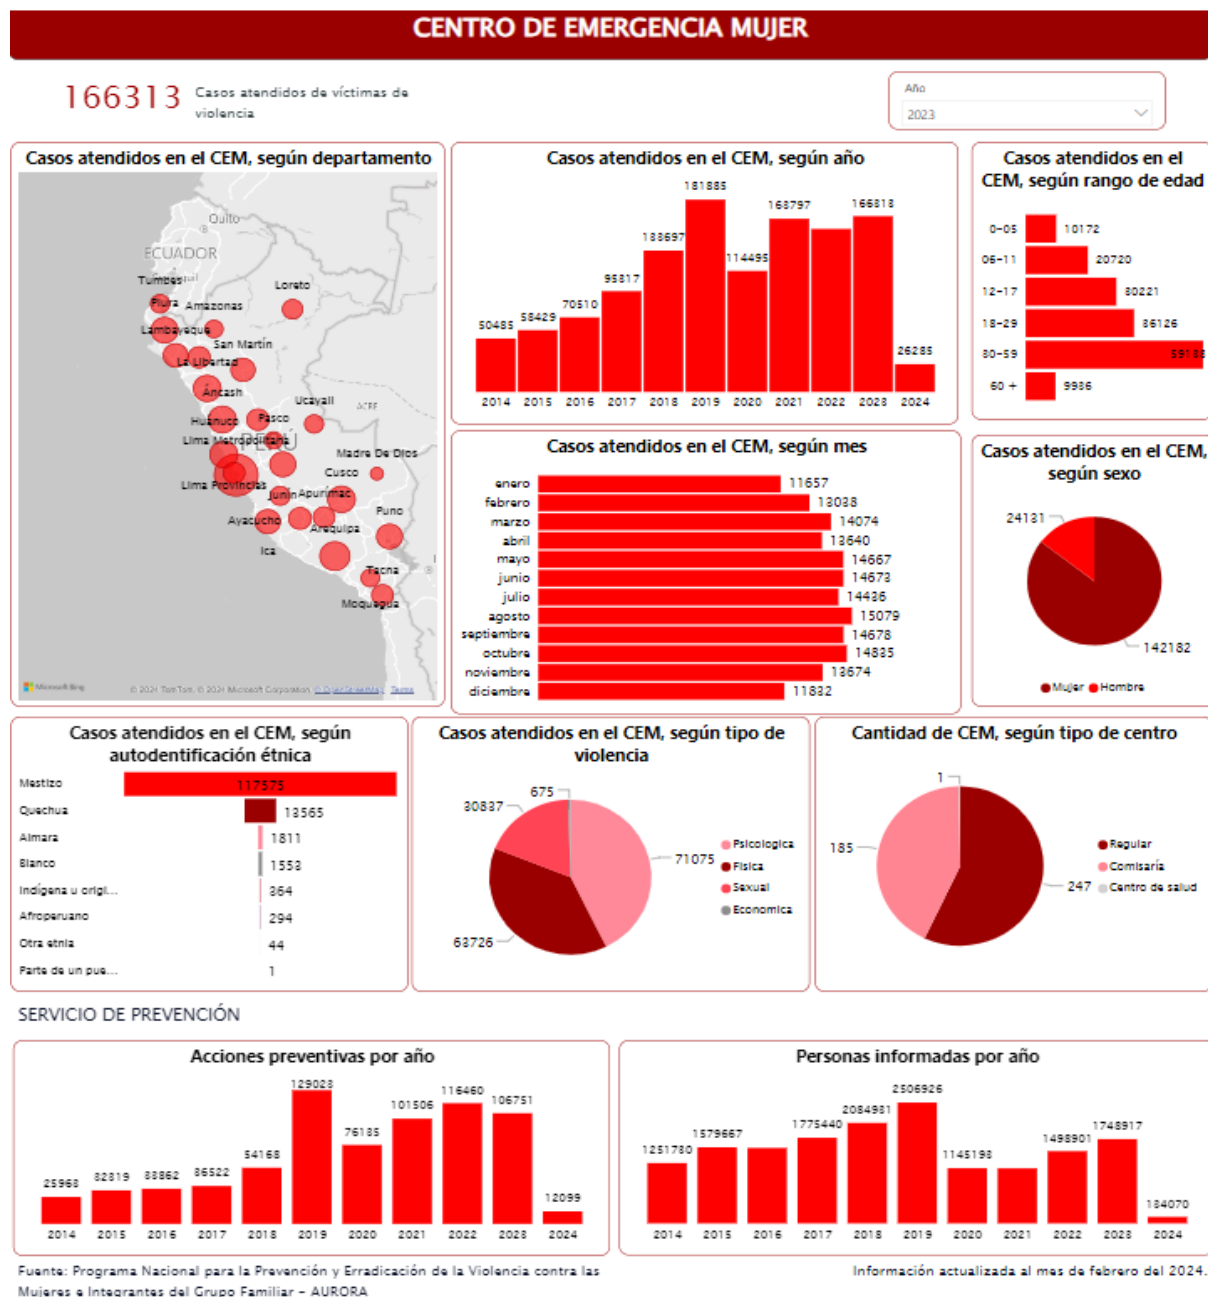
CENTRO DE EMERGENCIA MUJER

166313 Casos atendidos de víctimas de violencia

Año
2023

Casos atendidos en el CEM, según departamento

Quito
ECUADOR
Tumbes
Piura
Amazonas
Loreto
Lambayeque
San Martín
La Libertad
Áncash
Ucayali
Huánuco
Pasco
Lima Metropolitana
Madre De Dios
Cusco
Lima Provincias
Junín
Apurímac
Puno
Ayacucho
Arequipa
Ica
Tacna
Moquegua

Microsoft Bing
© 2024 TomTom, © 2024 Microsoft Corporation, © OpenStreetMap Terms

Casos atendidos en el CEM, según año

| Año | Casos |
|---|---|
| 2014 | 50485 |
| 2015 | 58429 |
| 2016 | 70510 |
| 2017 | 95817 |
| 2018 | 133697 |
| 2019 | 181885 |
| 2020 | 114495 |
| 2021 | 163797 |
| 2022 | |
| 2023 | 166313 |
| 2024 | 26285 |

Casos atendidos en el CEM, según rango de edad

| Rango | Casos |
|---|---|
| 0-05 | 10172 |
| 06-11 | 20720 |
| 12-17 | 30221 |
| 18-29 | 36126 |
| 30-59 | 5918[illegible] |
| 60 + | 9986 |

Casos atendidos en el CEM, según mes

| Mes | Casos |
|---|---|
| enero | 11657 |
| febrero | 13038 |
| marzo | 14074 |
| abril | 13640 |
| mayo | 14667 |
| junio | 14673 |
| julio | 14436 |
| agosto | 15079 |
| septiembre | 14678 |
| octubre | 14835 |
| noviembre | 13674 |
| diciembre | 11832 |

Casos atendidos en el CEM, según sexo

24131
142182
Mujer Hombre

Casos atendidos en el CEM, según autodentificación étnica

| Etnia | Casos |
|---|---|
| Mestizo | 117575 |
| Quechua | 13565 |
| Aimara | 1811 |
| Blanco | 1553 |
| Indígena u origi... | 364 |
| Afroperuano | 294 |
| Otra etnia | 44 |
| Parte de un pue... | 1 |

Casos atendidos en el CEM, según tipo de violencia

675
30837
71075
63726
Psicologica
Fisica
Sexual
Economica

Cantidad de CEM, según tipo de centro

1
185
247
Regular
Comisaría
Centro de salud

SERVICIO DE PREVENCIÓN

Acciones preventivas por año

| Año | Acciones |
|---|---|
| 2014 | 25968 |
| 2015 | 32819 |
| 2016 | 33862 |
| 2017 | 36522 |
| 2018 | 54168 |
| 2019 | 129023 |
| 2020 | 76185 |
| 2021 | 101506 |
| 2022 | 116460 |
| 2023 | 106751 |
| 2024 | 12099 |

Personas informadas por año

| Año | Personas |
|---|---|
| 2014 | 1251780 |
| 2015 | 1579667 |
| 2016 | |
| 2017 | 1775440 |
| 2018 | 2084981 |
| 2019 | 2506926 |
| 2020 | 1145198 |
| 2021 | |
| 2022 | 1498901 |
| 2023 | 1748917 |
| 2024 | 184070 |

Fuente: Programa Nacional para la Prevención y Erradicación de la Violencia contra las Mujeres e Integrantes del Grupo Familiar - AURORA

Información actualizada al mes de febrero del 2024.